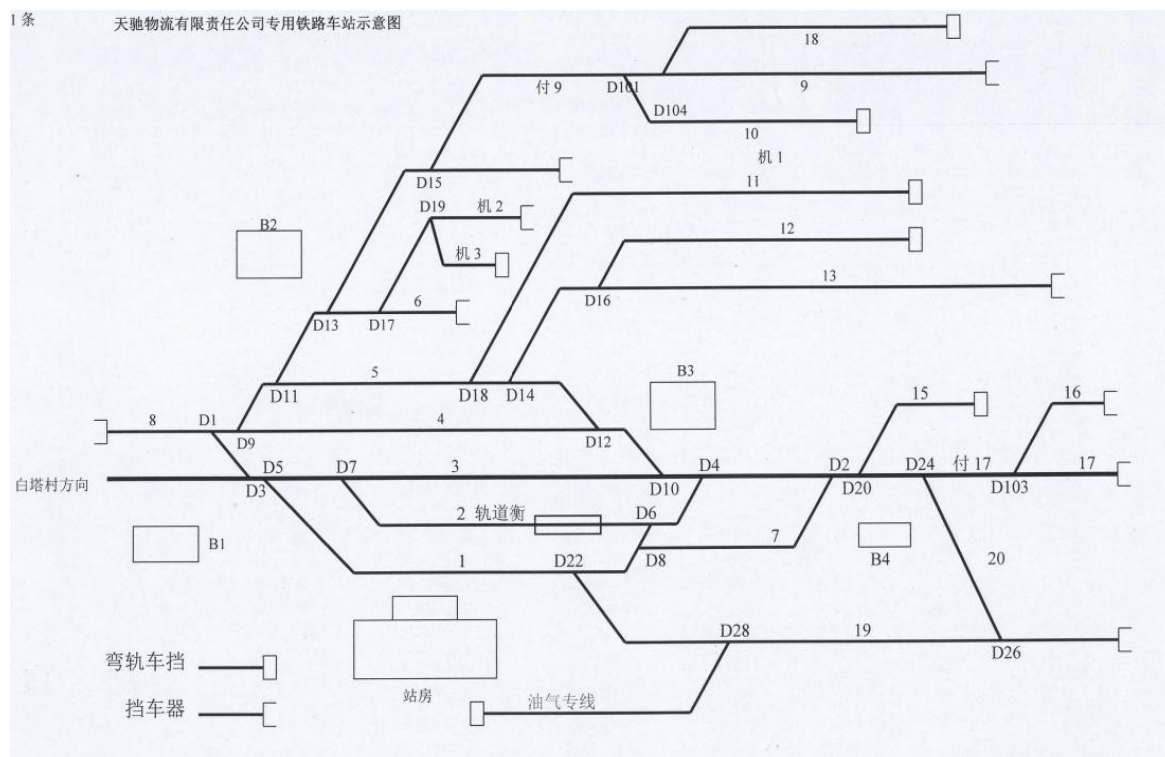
1条

天驰物流有限责任公司专用铁路车站示意图

18
付 9
D101
9
D104
10
机 1
D15
11
D19
机 2
B2
12
机 3
D16
13
D13
D17
6
5
B3
D11
D18
D14
15
16
8
D1
4
D9
D12
D5
D7
3
D4
D2
D24
付 17
17
白塔村方向
D3
D10
D20
D103
2 轨道衡
D6
7
B1
B4
1
D22
D8
20
D28
19
D26
弯轨车挡
挡车器
站房
油气专线